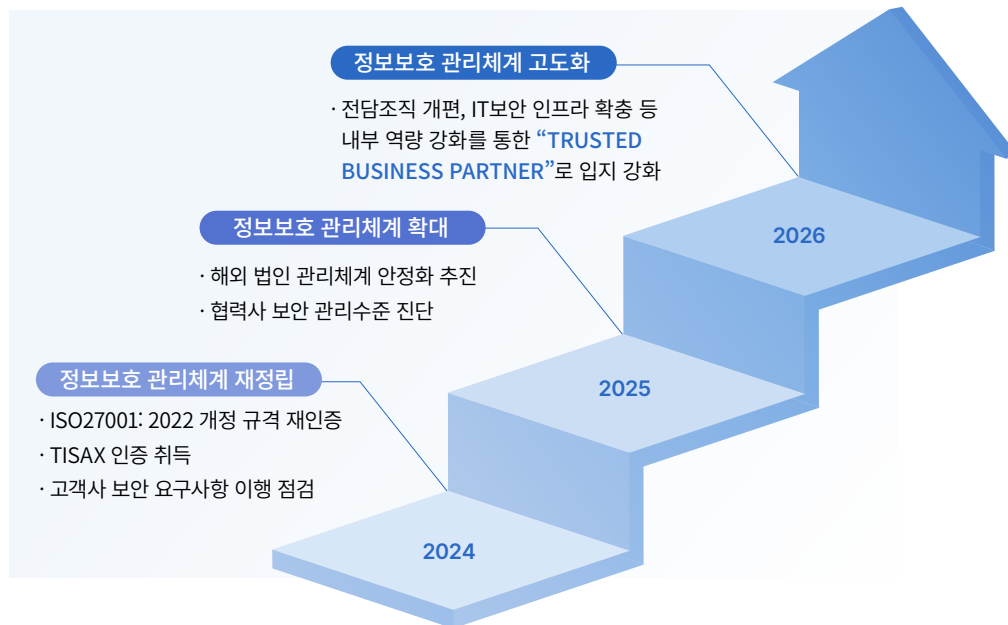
정보보호 관리체계 고도화

· 전담조직 개편, IT보안 인프라 확충 등 내부 역량 강화를 통한 “TRUSTED BUSINESS PARTNER”로 입지 강화

2026

정보보호 관리체계 확대

· 해외 법인 관리체계 안정화 추진

· 협력사 보안 관리수준 진단

2025

정보보호 관리체계 재정립

· ISO27001: 2022 개정 규격 재인증

· TISAX 인증 취득

· 고객사 보안 요구사항 이행 점검

2024